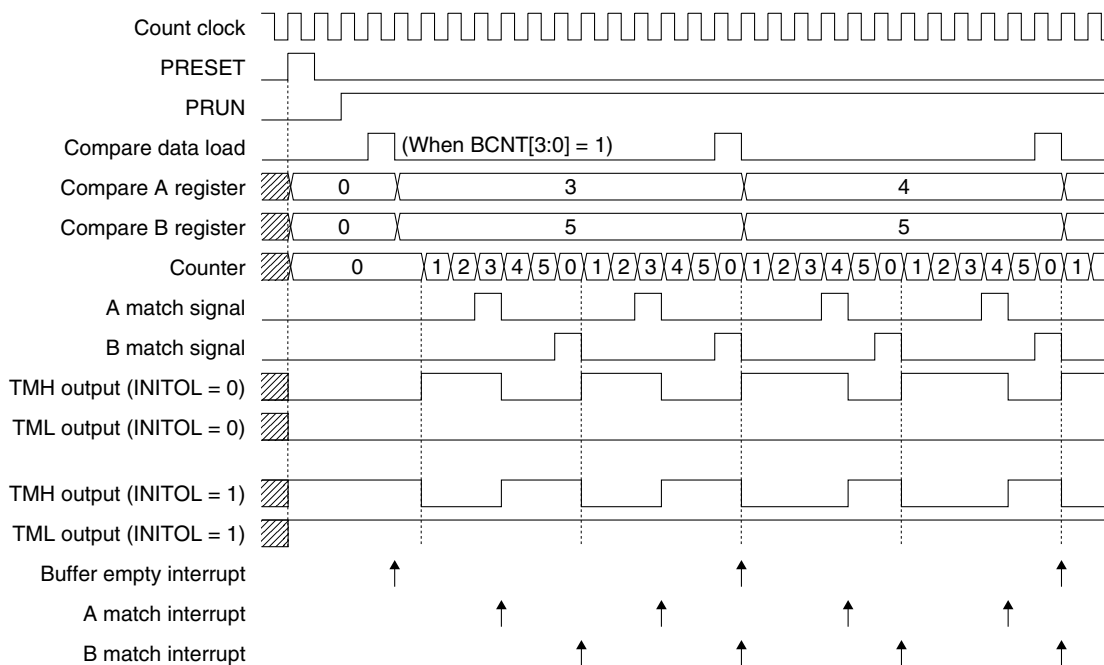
Count clock
PRESET
PRUN
Compare data load
(When BCNT[3:0] = 1)
Compare A register
0
3
4
Compare B register
0
5
5
Counter
0
1 2 3 4 5 0 1 2 3 4 5 0 1 2 3 4 5 0 1 2 3 4 5 0 1
A match signal
B match signal
TMH output (INITOL = 0)
TML output (INITOL = 0)
TMH output (INITOL = 1)
TML output (INITOL = 1)
Buffer empty interrupt
A match interrupt
B match interrupt